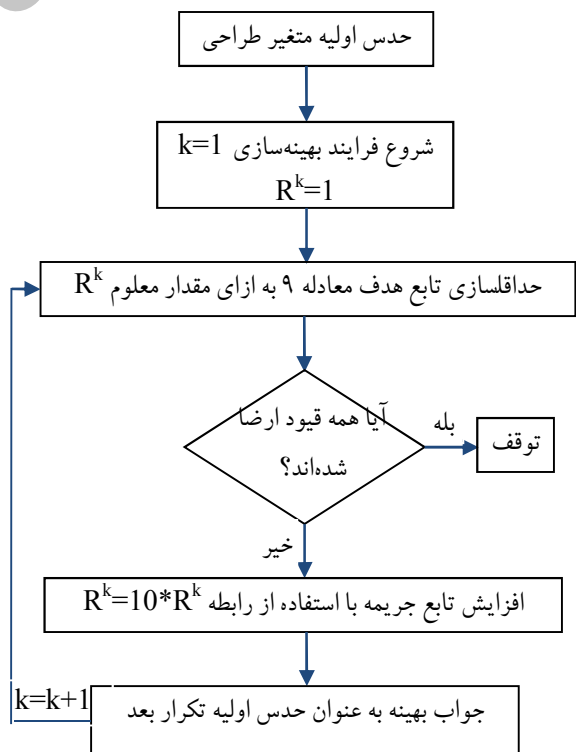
حدس اولیه متغیر طراحی

شروع فرایند بهینه‌سازی $k=1$
$R^k=1$

حداقلسازی تابع هدف معادله ۹ به ازای مقدار معلوم $R^k$

آیا همه قیود ارضا شده‌اند؟

بله

توقف

خیر

افزایش تابع جریمه با استفاده از رابطه $R^k=10*R^k$

$k=k+1$

جواب بهینه به عنوان حدس اولیه تکرار بعد